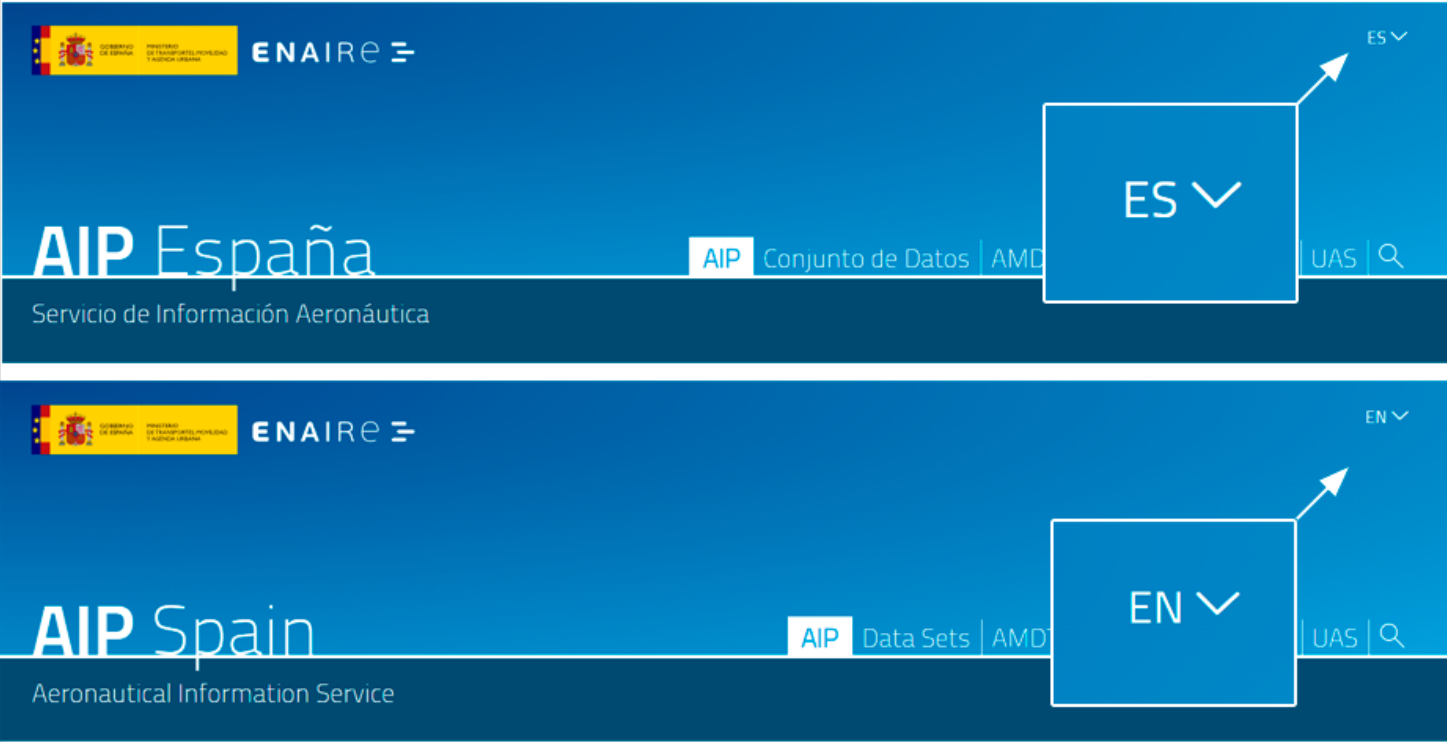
GOBIERNO DE ESPAÑA MINISTERIO DE TRANSPORTES, MOVILIDAD Y AGENDA URBANA

ENAIRE

ES

ES

AIP España

AIP Conjunto de Datos AMD

UAS

Servicio de Información Aeronáutica

GOBIERNO DE ESPAÑA MINISTERIO DE TRANSPORTES, MOVILIDAD Y AGENDA URBANA

ENAIRE

EN

EN

AIP Spain

AIP Data Sets AMDT

UAS

Aeronautical Information Service